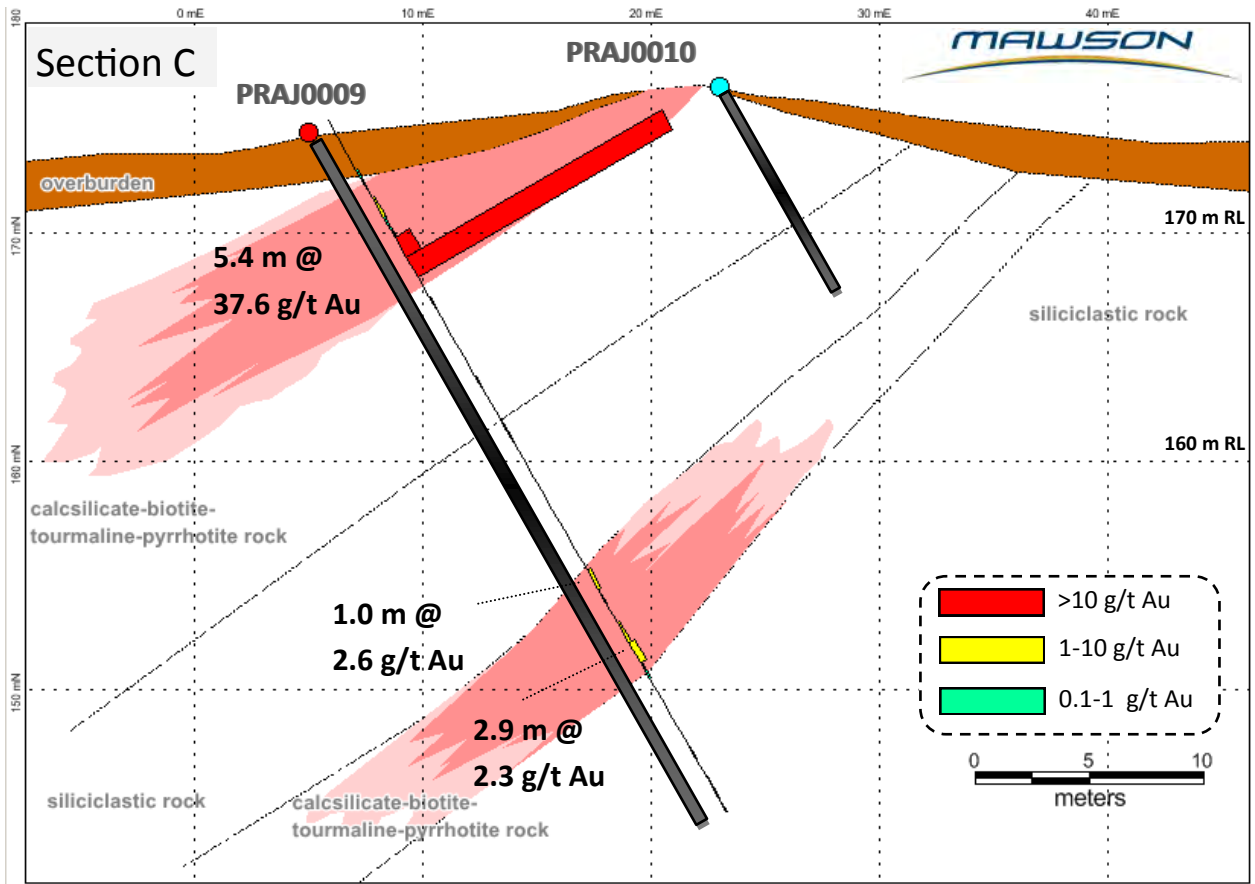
0 mE 10 mE 20 mE 30 mE 40 mE

180

Section C

MAWSON

PRAJ0010

PRAJ0009

overburden

170 m RL

170 mN

5.4 m @

37.6 g/t Au

siliciclastic rock

160 m RL

160 mN

calcsilicate-biotite-tourmaline-pyrrhotite rock

1.0 m @

2.6 g/t Au

>10 g/t Au

1-10 g/t Au

0.1-1 g/t Au

150 mN

2.9 m @

2.3 g/t Au

0 5 10

meters

siliciclastic rock

calcsilicate-biotite-tourmaline-pyrrhotite rock